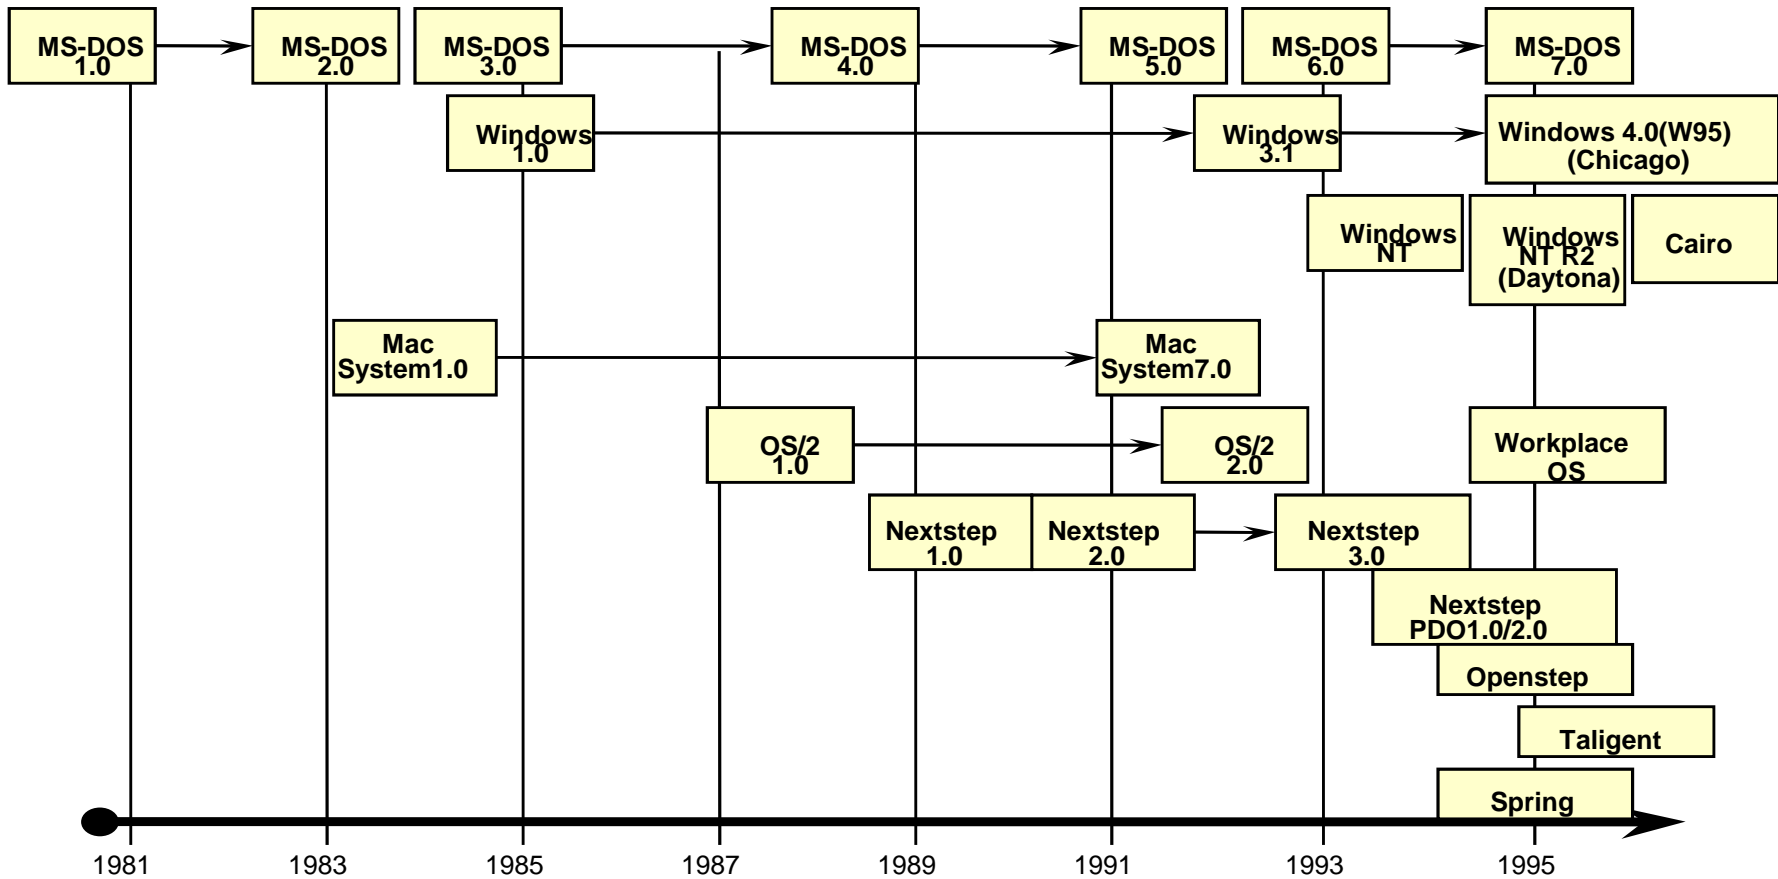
MS-DOS 1.0

MS-DOS 2.0

MS-DOS 3.0

MS-DOS 4.0

MS-DOS 5.0

MS-DOS 6.0

MS-DOS 7.0

Windows 1.0

Windows 3.1

Windows 4.0(W95) (Chicago)

Windows NT

Windows NT R2 (Daytona)

Cairo

Mac System1.0

Mac System7.0

OS/2 1.0

OS/2 2.0

Workplace OS

Nextstep 1.0

Nextstep 2.0

Nextstep 3.0

Nextstep PDO1.0/2.0

Openstep

Taligent

Spring

1981

1983

1985

1987

1989

1991

1993

1995